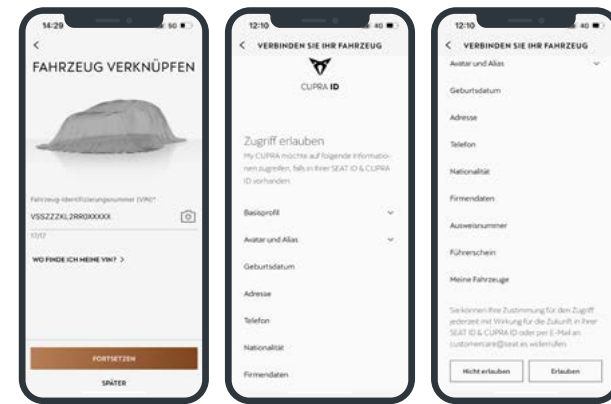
14:29

<

FAHRZEUG VERKNÜPFEN

Fahrzeug-Identifizierungsnummer (VIN)*

VSSZZZKL2RR0XXXXX

17/17

WO FINDE ICH MEINE VIN? >

FORTSETZEN

SPÄTER

12:10

< VERBINDEN SIE IHR FAHRZEUG

CUPRA ID

Zugriff erlauben

My CUPRA möchte auf folgende Informationen zugreifen, falls in Ihrer SEAT ID & CUPRA ID vorhanden:

Basisprofil

Avatar und Alias

Geburtsdatum

Adresse

Telefon

Nationalität

Firmendaten

12:10

< VERBINDEN SIE IHR FAHRZEUG

Avatar und Alias

Geburtsdatum

Adresse

Telefon

Nationalität

Firmendaten

Ausweisnummer

Führerschein

Meine Fahrzeuge

Sie können Ihre Zustimmung für den Zugriff jederzeit mit Wirkung für die Zukunft in Ihrer SEAT ID & CUPRA ID oder per E-Mail an customercare@seat.es widerrufen.

Nicht erlauben

Erlauben